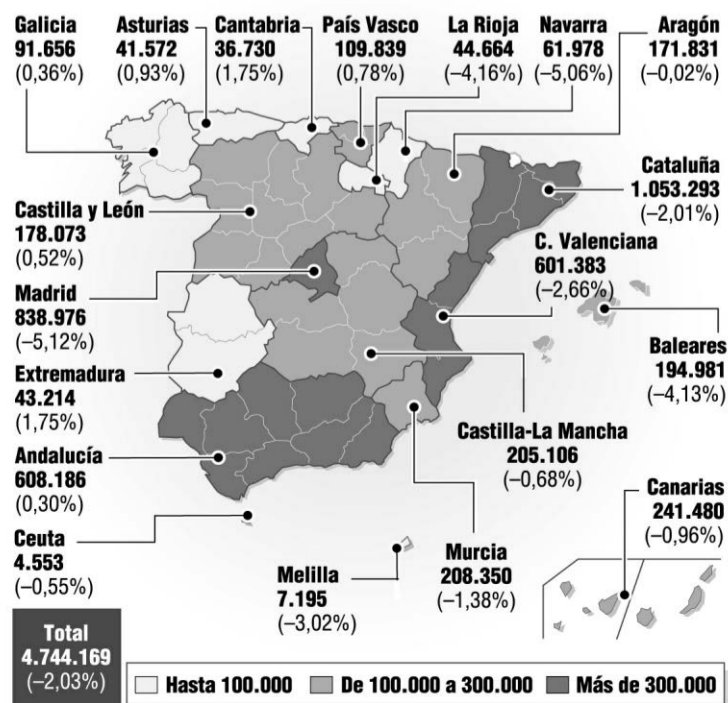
Galicia
91.656
(0,36%)

Asturias
41.572
(0,93%)

Cantabria
36.730
(1,75%)

País Vasco
109.839
(0,78%)

La Rioja
44.664
(−4,16%)

Navarra
61.978
(−5,06%)

Aragón
171.831
(−0,02%)

Cataluña
1.053.293
(−2,01%)

Castilla y León
178.073
(0,52%)

C. Valenciana
601.383
(−2,66%)

Madrid
838.976
(−5,12%)

Baleares
194.981
(−4,13%)

Extremadura
43.214
(1,75%)

Castilla-La Mancha
205.106
(−0,68%)

Andalucía
608.186
(0,30%)

Canarias
241.480
(−0,96%)

Ceuta
4.553
(−0,55%)

Murcia
208.350
(−1,38%)

Melilla
7.195
(−3,02%)

Total
4.744.169
(−2,03%)

Hasta 100.000
De 100.000 a 300.000
Más de 300.000